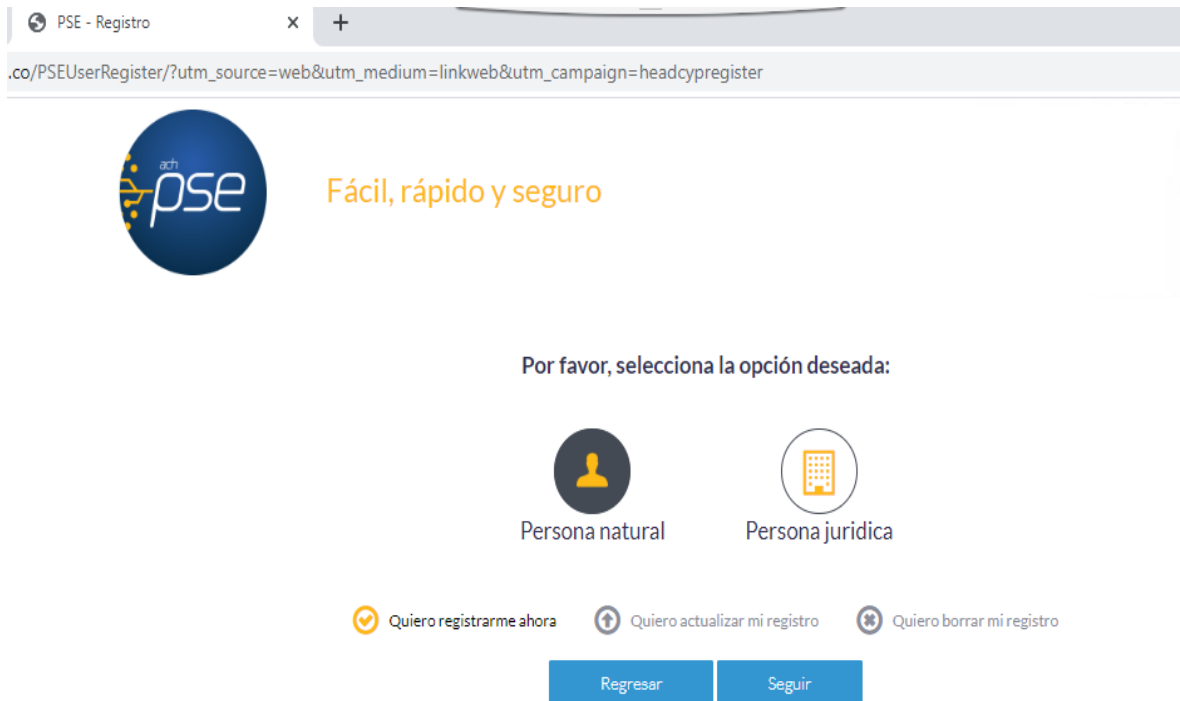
PSE - Registro ×

.co/PSEUserRegister/?utm_source=web&utm_medium=linkweb&utm_campaign=headcypregister

ach pse

Fácil, rápido y seguro

Por favor, selecciona la opción deseada:

Persona natural

Persona juridica

Quiero registrarme ahora

Quiero actualizar mi registro

Quiero borrar mi registro

Regresar

Seguir